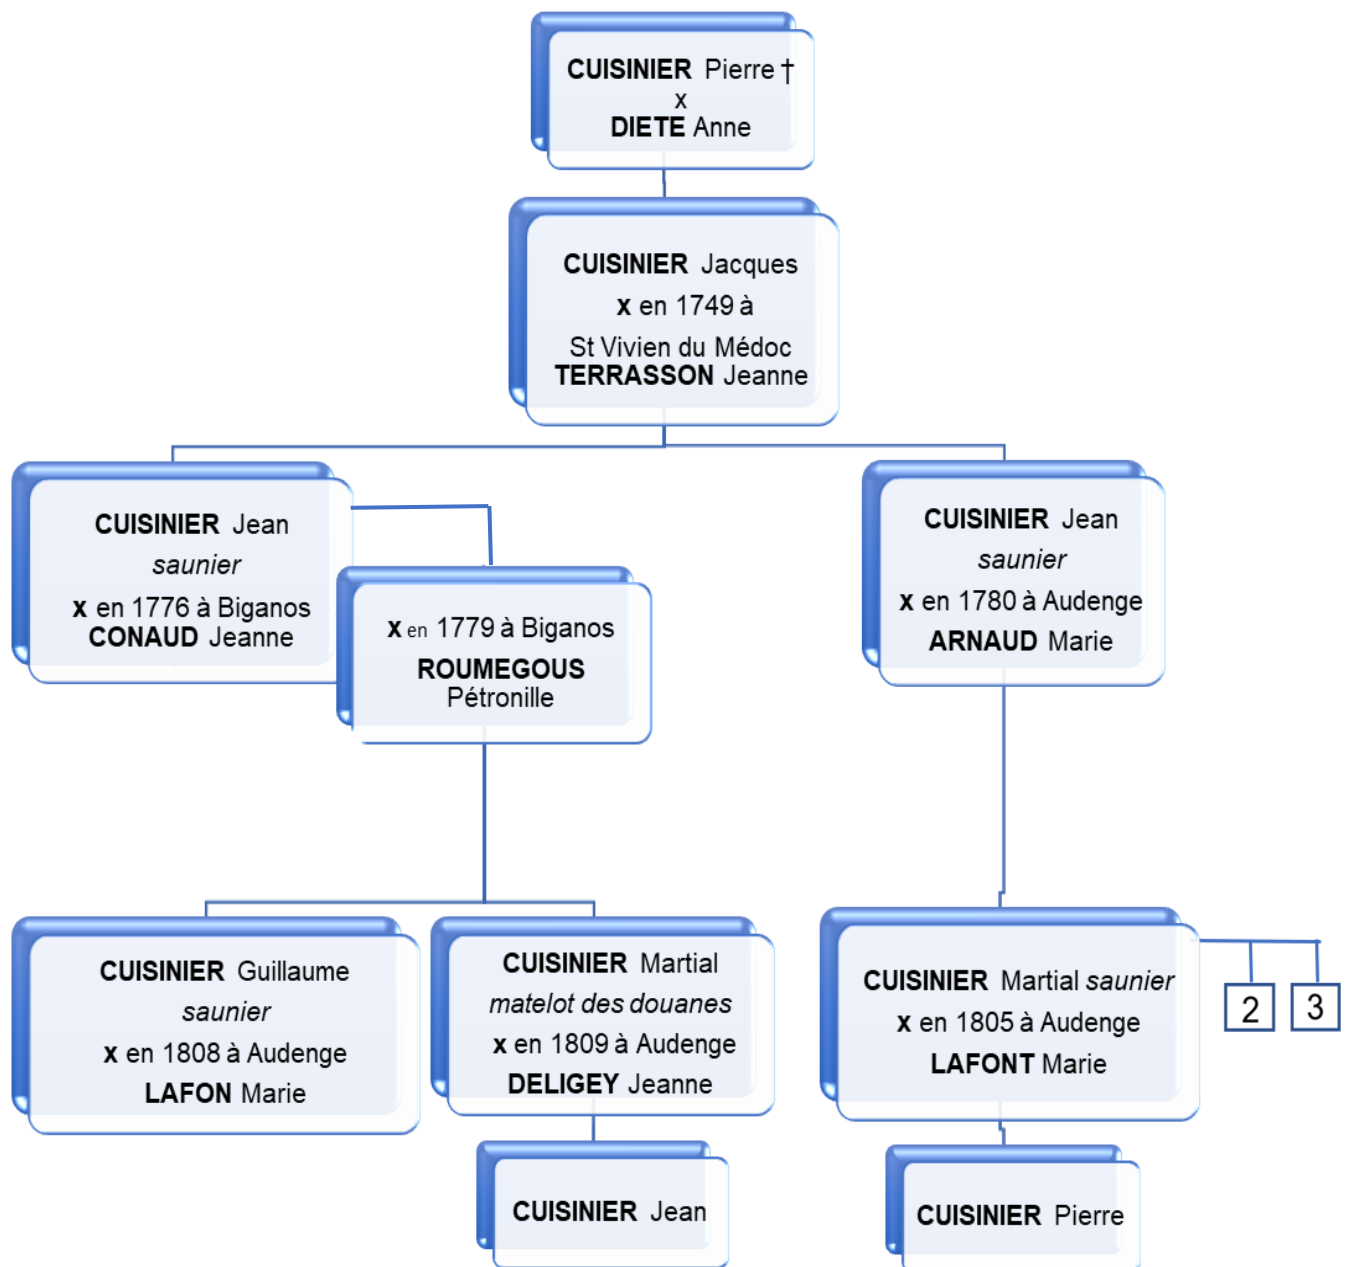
CUISINIER Pierre †
x
DIETE Anne

CUISINIER Jacques
x en 1749 à
St Vivien du Médoc
TERRASSON Jeanne

CUISINIER Jean
saunier
x en 1776 à Biganos
CONAUD Jeanne

x en 1779 à Biganos
ROUMEGOUS
Pétronille

CUISINIER Jean
saunier
x en 1780 à Audenge
ARNAUD Marie

CUISINIER Guillaume
saunier
x en 1808 à Audenge
LAFON Marie

CUISINIER Martial
matelot des douanes
x en 1809 à Audenge
DELIGEY Jeanne

CUISINIER Martial saunier
x en 1805 à Audenge
LAFONT Marie

2

3

CUISINIER Jean

CUISINIER Pierre